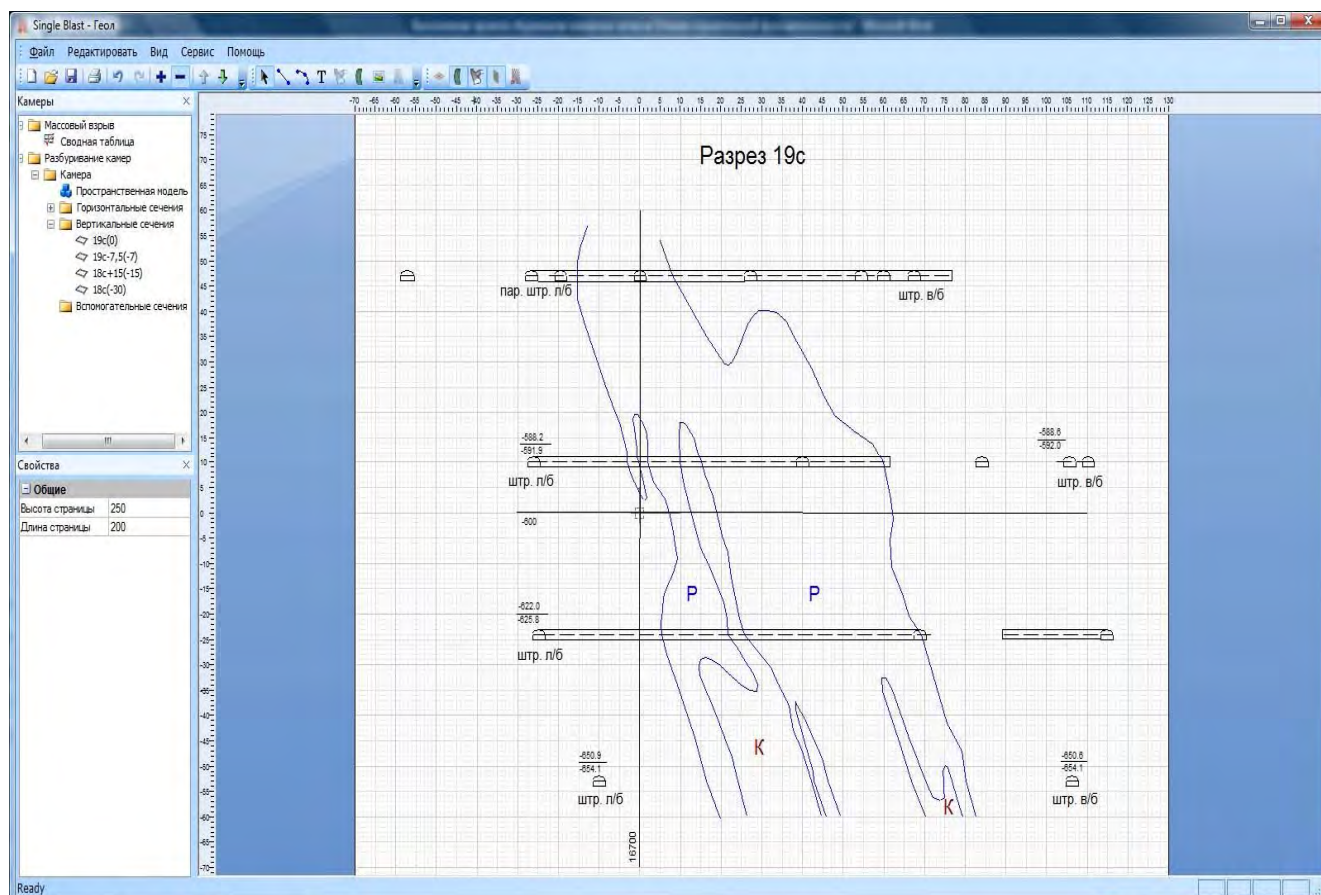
Single Blast - Геол

Файл Редактировать Вид Сервис Помощь

Камеры

Массовый взрыв
Сводная таблица
Разбуривание камер
Камера
Пространственная модель
Горизонтальные сечения
Вертикальные сечения
19с(0)
19с-7,5(-7)
18с+15(-15)
18с(-30)
Вспомогательные сечения

Свойства

Общие

| Высота страницы | 250 |
|---|---|
| Длина страницы | 200 |

-70 -65 -60 -55 -50 -45 -40 -35 -30 -25 -20 -15 -10 -5 0 5 10 15 20 25 30 35 40 45 50 55 60 65 70 75 80 85 90 95 100 105 110 115 120 125 130

75 70 65 60 55 50 45 40 35 30 25 20 15 10 5 0 -5 -10 -15 -20 -25 -30 -35 -40 -45 -50 -55 -60 -65 -70

Разрез 19с

пар. штр. п/б

штр. в/б

$\frac{-588.2}{-591.9}$

штр. п/б

$\frac{-588.6}{-592.0}$

штр. в/б

-600

Р

Р

$\frac{-622.0}{-625.8}$

штр. п/б

К

$\frac{-650.9}{-654.1}$

штр. п/б

К

$\frac{-650.8}{-654.1}$

штр. в/б

16700

Ready